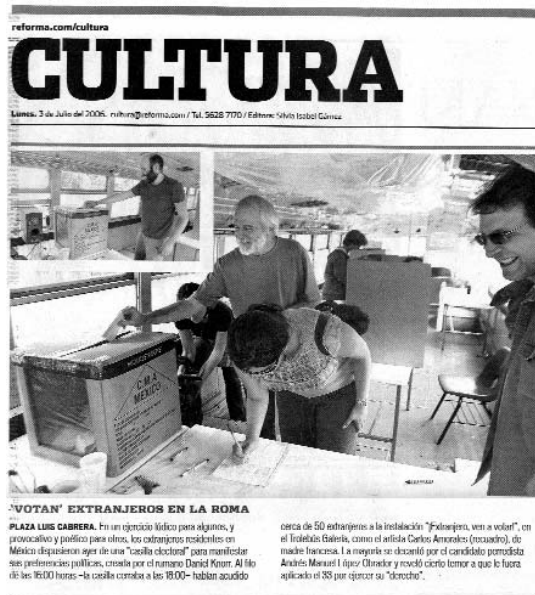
reforma.com/cultura

CULTURA

Lunes, 3 de Julio del 2006. cultura@reforma.com / Tel. 5628 7700 / Editora: Silvia Isabel Gámez

C.M.A.
MEXICO

'VOTAN' EXTRANJEROS EN LA ROMA

PLAZA LUIS CABRERA. En un ejercicio lúdico para algunos, y provocativo y poético para otros, los extranjeros residentes en México dispusieron ayer de una "casilla electoral" para manifestar sus preferencias políticas, creada por el rumano Daniel Knorr. Al filo de las 16:00 horas –la casilla cerraba a las 18:00– habían acudido cerca de 50 extranjeros a la instalación "¡Extranjero, ven a votar!", en el Trolebús Galería, como el artista Carlos Amorales (recuadro), de madre francesa. La mayoría se decantó por el candidato perredista Andrés Manuel López Obrador y reveló cierto temor a que le fuera aplicado el 33 por ejercer su "derecho".